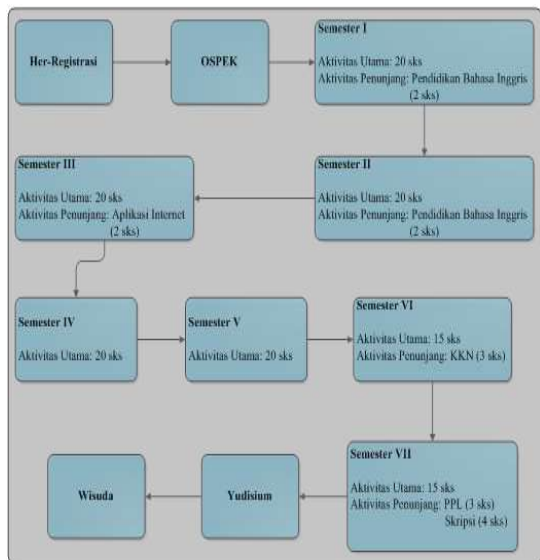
Her-Registrasi

OSPEK

Semester I
Aktivitas Utama: 20 sks
Aktivitas Penunjang: Pendidikan Bahasa Inggris (2 sks)

Semester II
Aktivitas Utama: 20 sks
Aktivitas Penunjang: Pendidikan Bahasa Inggris (2 sks)

Semester III
Aktivitas Utama: 20 sks
Aktivitas Penunjang: Aplikasi Internet (2 sks)

Semester IV
Aktivitas Utama: 20 sks

Semester V
Aktivitas Utama: 20 sks

Semester VI
Aktivitas Utama: 15 sks
Aktivitas Penunjang: KKN (3 sks)

Semester VII
Aktivitas Utama: 15 sks
Aktivitas Penunjang: PPL (3 sks)
Skripsi (4 sks)

Yudisium

Wisuda